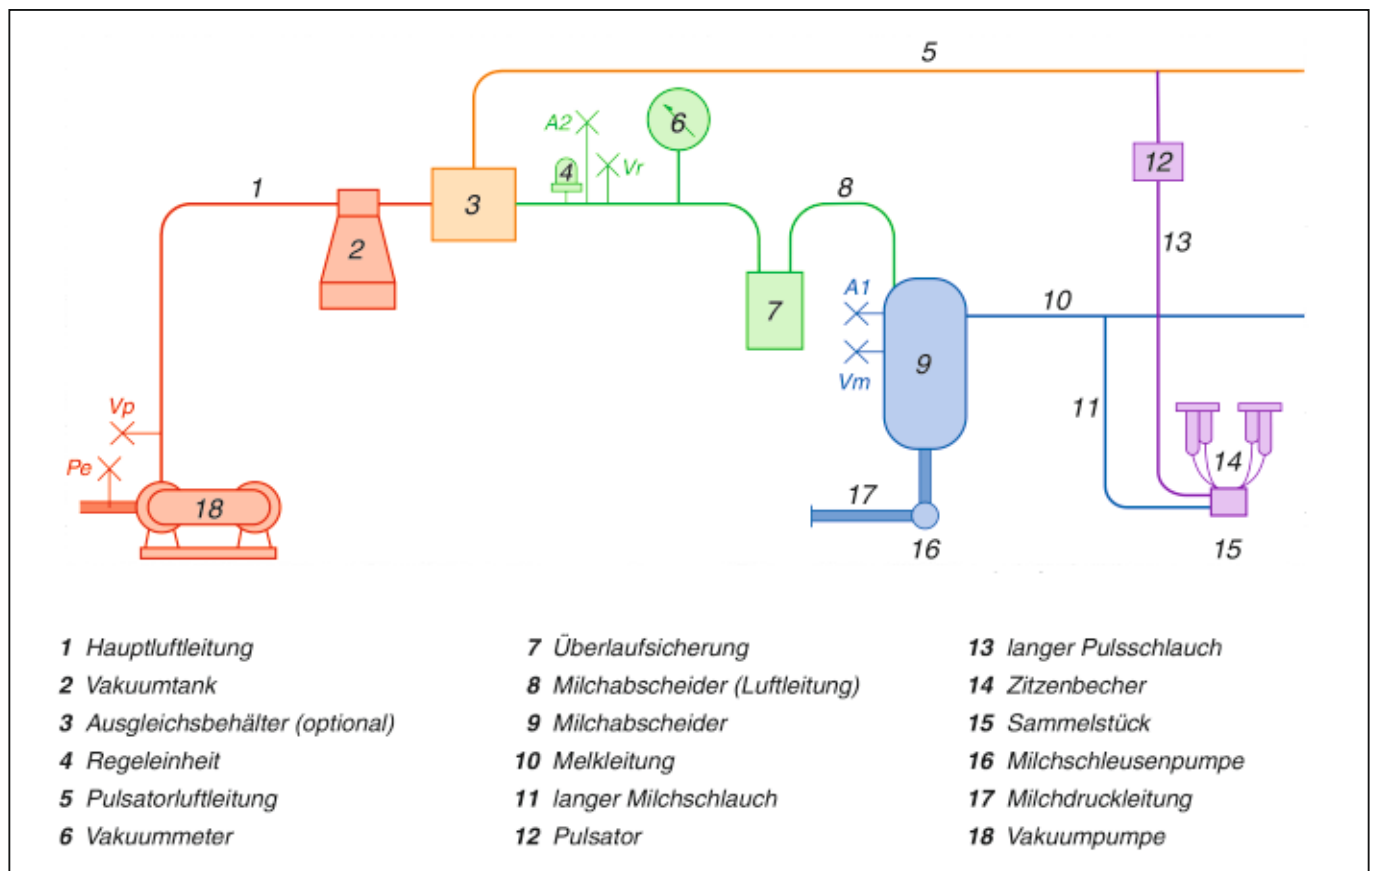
5
1
2
3
A2
4
Vr
6
8
7
12
13
A1
10
9
Vm
11
14
Vp
Pe
18
17
16
15

1 Hauptluftleitung
2 Vakuumtank
3 Ausgleichsbehälter (optional)
4 Regeleinheit
5 Pulsatorluftleitung
6 Vakuummeter

7 Überlaufsicherung
8 Milchabscheider (Luftleitung)
9 Milchabscheider
10 Melkleitung
11 langer Milchschlauch
12 Pulsator

13 langer Pulsschlauch
14 Zitzenbecher
15 Sammelstück
16 Milchschleusenpumpe
17 Milchdruckleitung
18 Vakuumpumpe